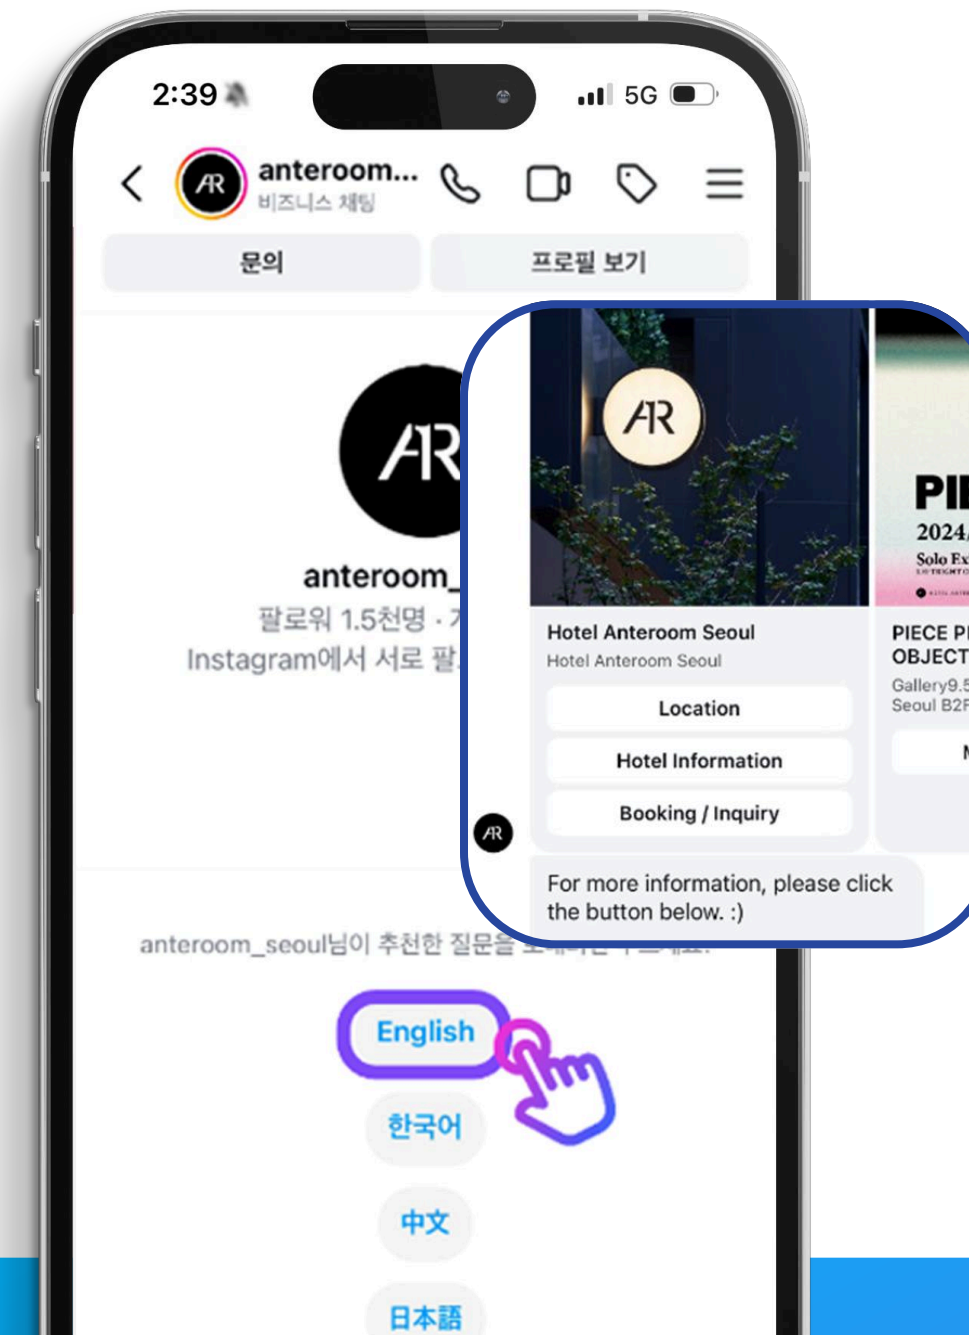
2:39

5G

anteroom...
비즈니스 채팅

문의

프로필 보기

AR

anteroom_
팔로워 1.5천명 · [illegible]
Instagram에서 서로 팔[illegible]

AR

Hotel Anteroom Seoul
Hotel Anteroom Seoul

Location

Hotel Information

Booking / Inquiry

PI
2024
Solo Ex

PIECE PI
OBJECT
Gallery9.5
Seoul B2F

For more information, please click the button below. :)

anteroom_seoul님이 추천한 질문을 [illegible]

English

한국어

中文

日本語